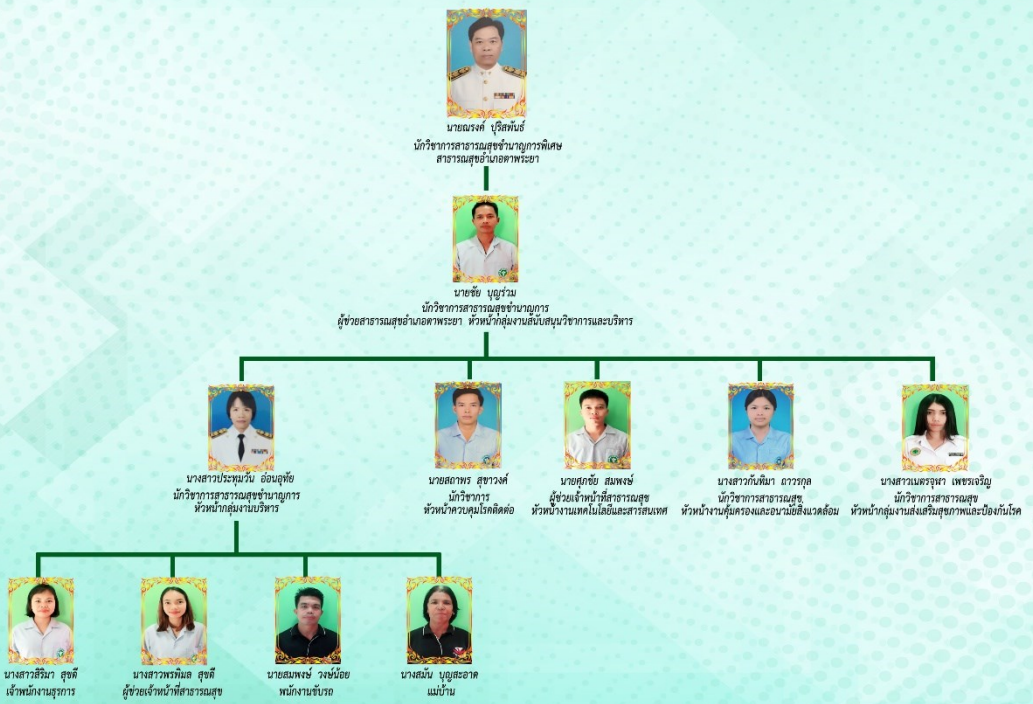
นายณรงค์ บุริสพันธ์
นักวิชาการสาธารณสุขชำนาญการพิเศษ
สาธารณสุขอำเภอตาพระยา

นายชัย บุญร่วม
นักวิชาการสาธารณสุขชำนาญการ
ผู้ช่วยสาธารณสุขอำเภอตาพระยา หัวหน้ากลุ่มงานสนับสนุนวิชาการและบริหาร

นางสาวประทุมวัน อ่อนอุทัย
นักวิชาการสาธารณสุขชำนาญการ
หัวหน้ากลุ่มงานบริหาร

นายสถาพร สุขาวงค์
นักวิชาการ
หัวหน้าควบคุมโรคติดต่อ

นายศุภชัย สมพงษ์
ผู้ช่วยเจ้าหน้าที่สาธารณสุข
หัวหน้างานเทคโนโลยีและสารสนเทศ

นางสาวกันทิมา ถาวรกุล
นักวิชาการสาธารณสุข
หัวหน้างานคุ้มครองและอนามัยสิ่งแวดล้อม

นางสาวเนตรอุษา เพชรเจริญ
นักวิชาการสาธารณสุข
หัวหน้ากลุ่มงานส่งเสริมสุขภาพและป้องกันโรค

นางสาวสิริมา สุขดี
เจ้าพนักงานธุรการ

นางสาวพรพิมล สุขดี
ผู้ช่วยเจ้าหน้าที่สาธารณสุข

นายสมพงษ์ วงษ์น้อย
พนักงานขับรถ

นางสมัน บุญสะอาด
แม่บ้าน